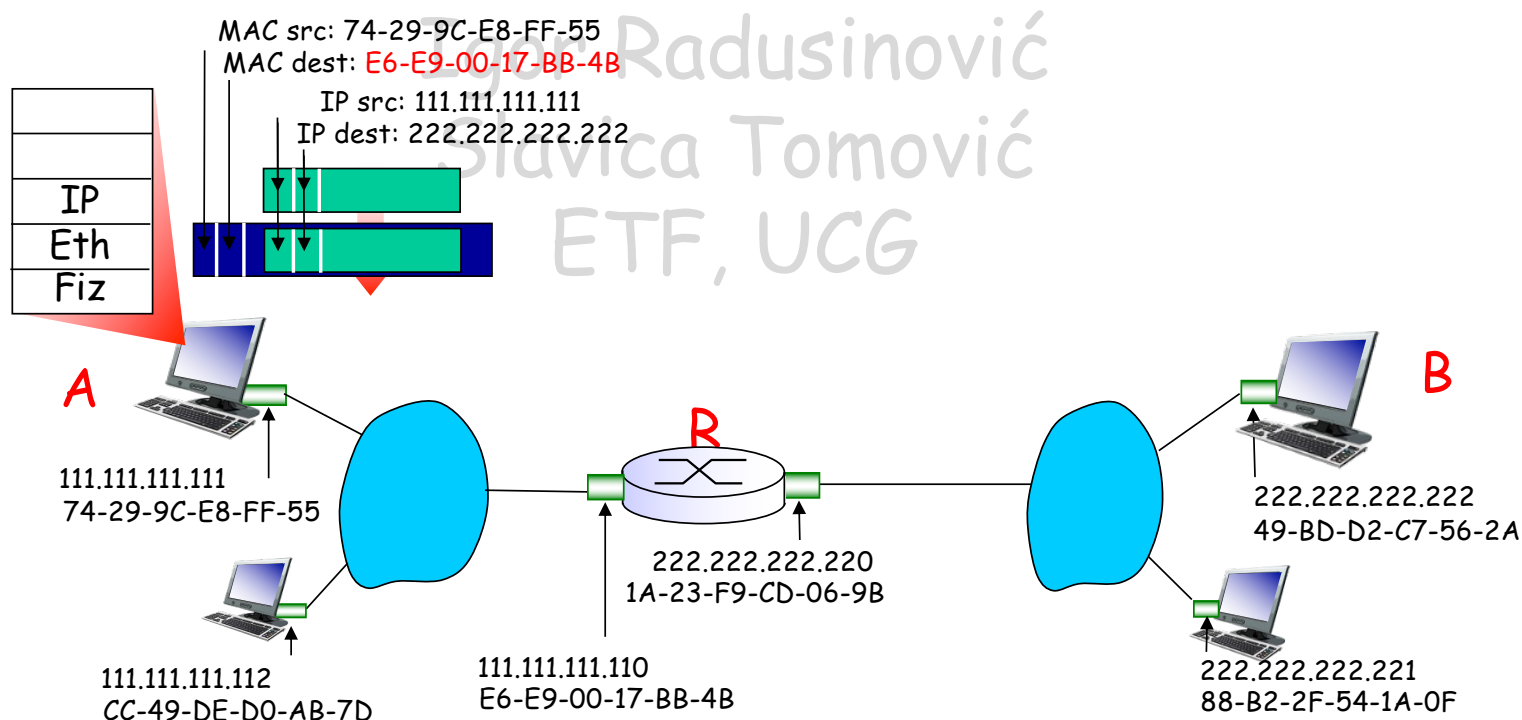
MAC src: 74-29-9C-E8-FF-55
MAC dest: E6-E9-00-17-BB-4B
IP src: 111.111.111.111
IP dest: 222.222.222.222

Igor Radusinović
Slavica Tomović
ETF, UCG

IP
Eth
Fiz

A

R

B

111.111.111.111
74-29-9C-E8-FF-55

111.111.111.112
CC-49-DE-D0-AB-7D

111.111.111.110
E6-E9-00-17-BB-4B

222.222.222.220
1A-23-F9-CD-06-9B

222.222.222.222
49-BD-D2-C7-56-2A

222.222.222.221
88-B2-2F-54-1A-0F